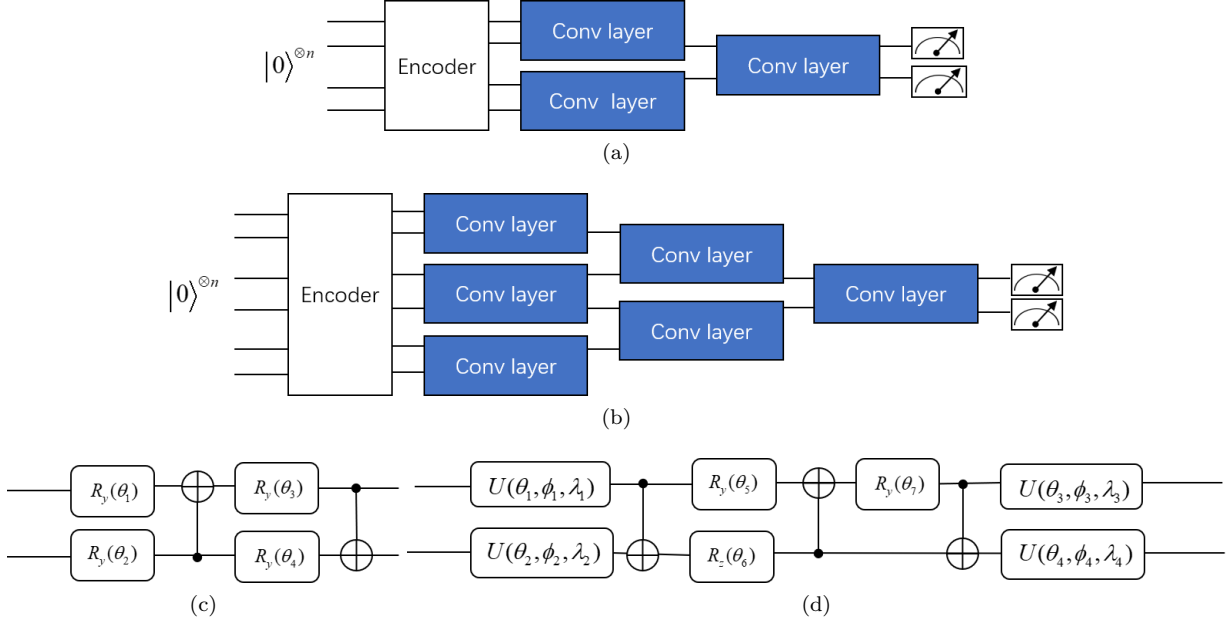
$|0\rangle^{\otimes n}$

Encoder

Conv layer

Conv layer

Conv layer

(a)

$|0\rangle^{\otimes n}$

Encoder

Conv layer

Conv layer

Conv layer

Conv layer

Conv layer

Conv layer

(b)

$R_y(\theta_1)$

$R_y(\theta_3)$

$R_y(\theta_2)$

$R_y(\theta_4)$

(c)

$U(\theta_1, \phi_1, \lambda_1)$

$R_y(\theta_5)$

$R_y(\theta_7)$

$U(\theta_3, \phi_3, \lambda_3)$

$U(\theta_2, \phi_2, \lambda_2)$

$R_z(\theta_6)$

$U(\theta_4, \phi_4, \lambda_4)$

(d)